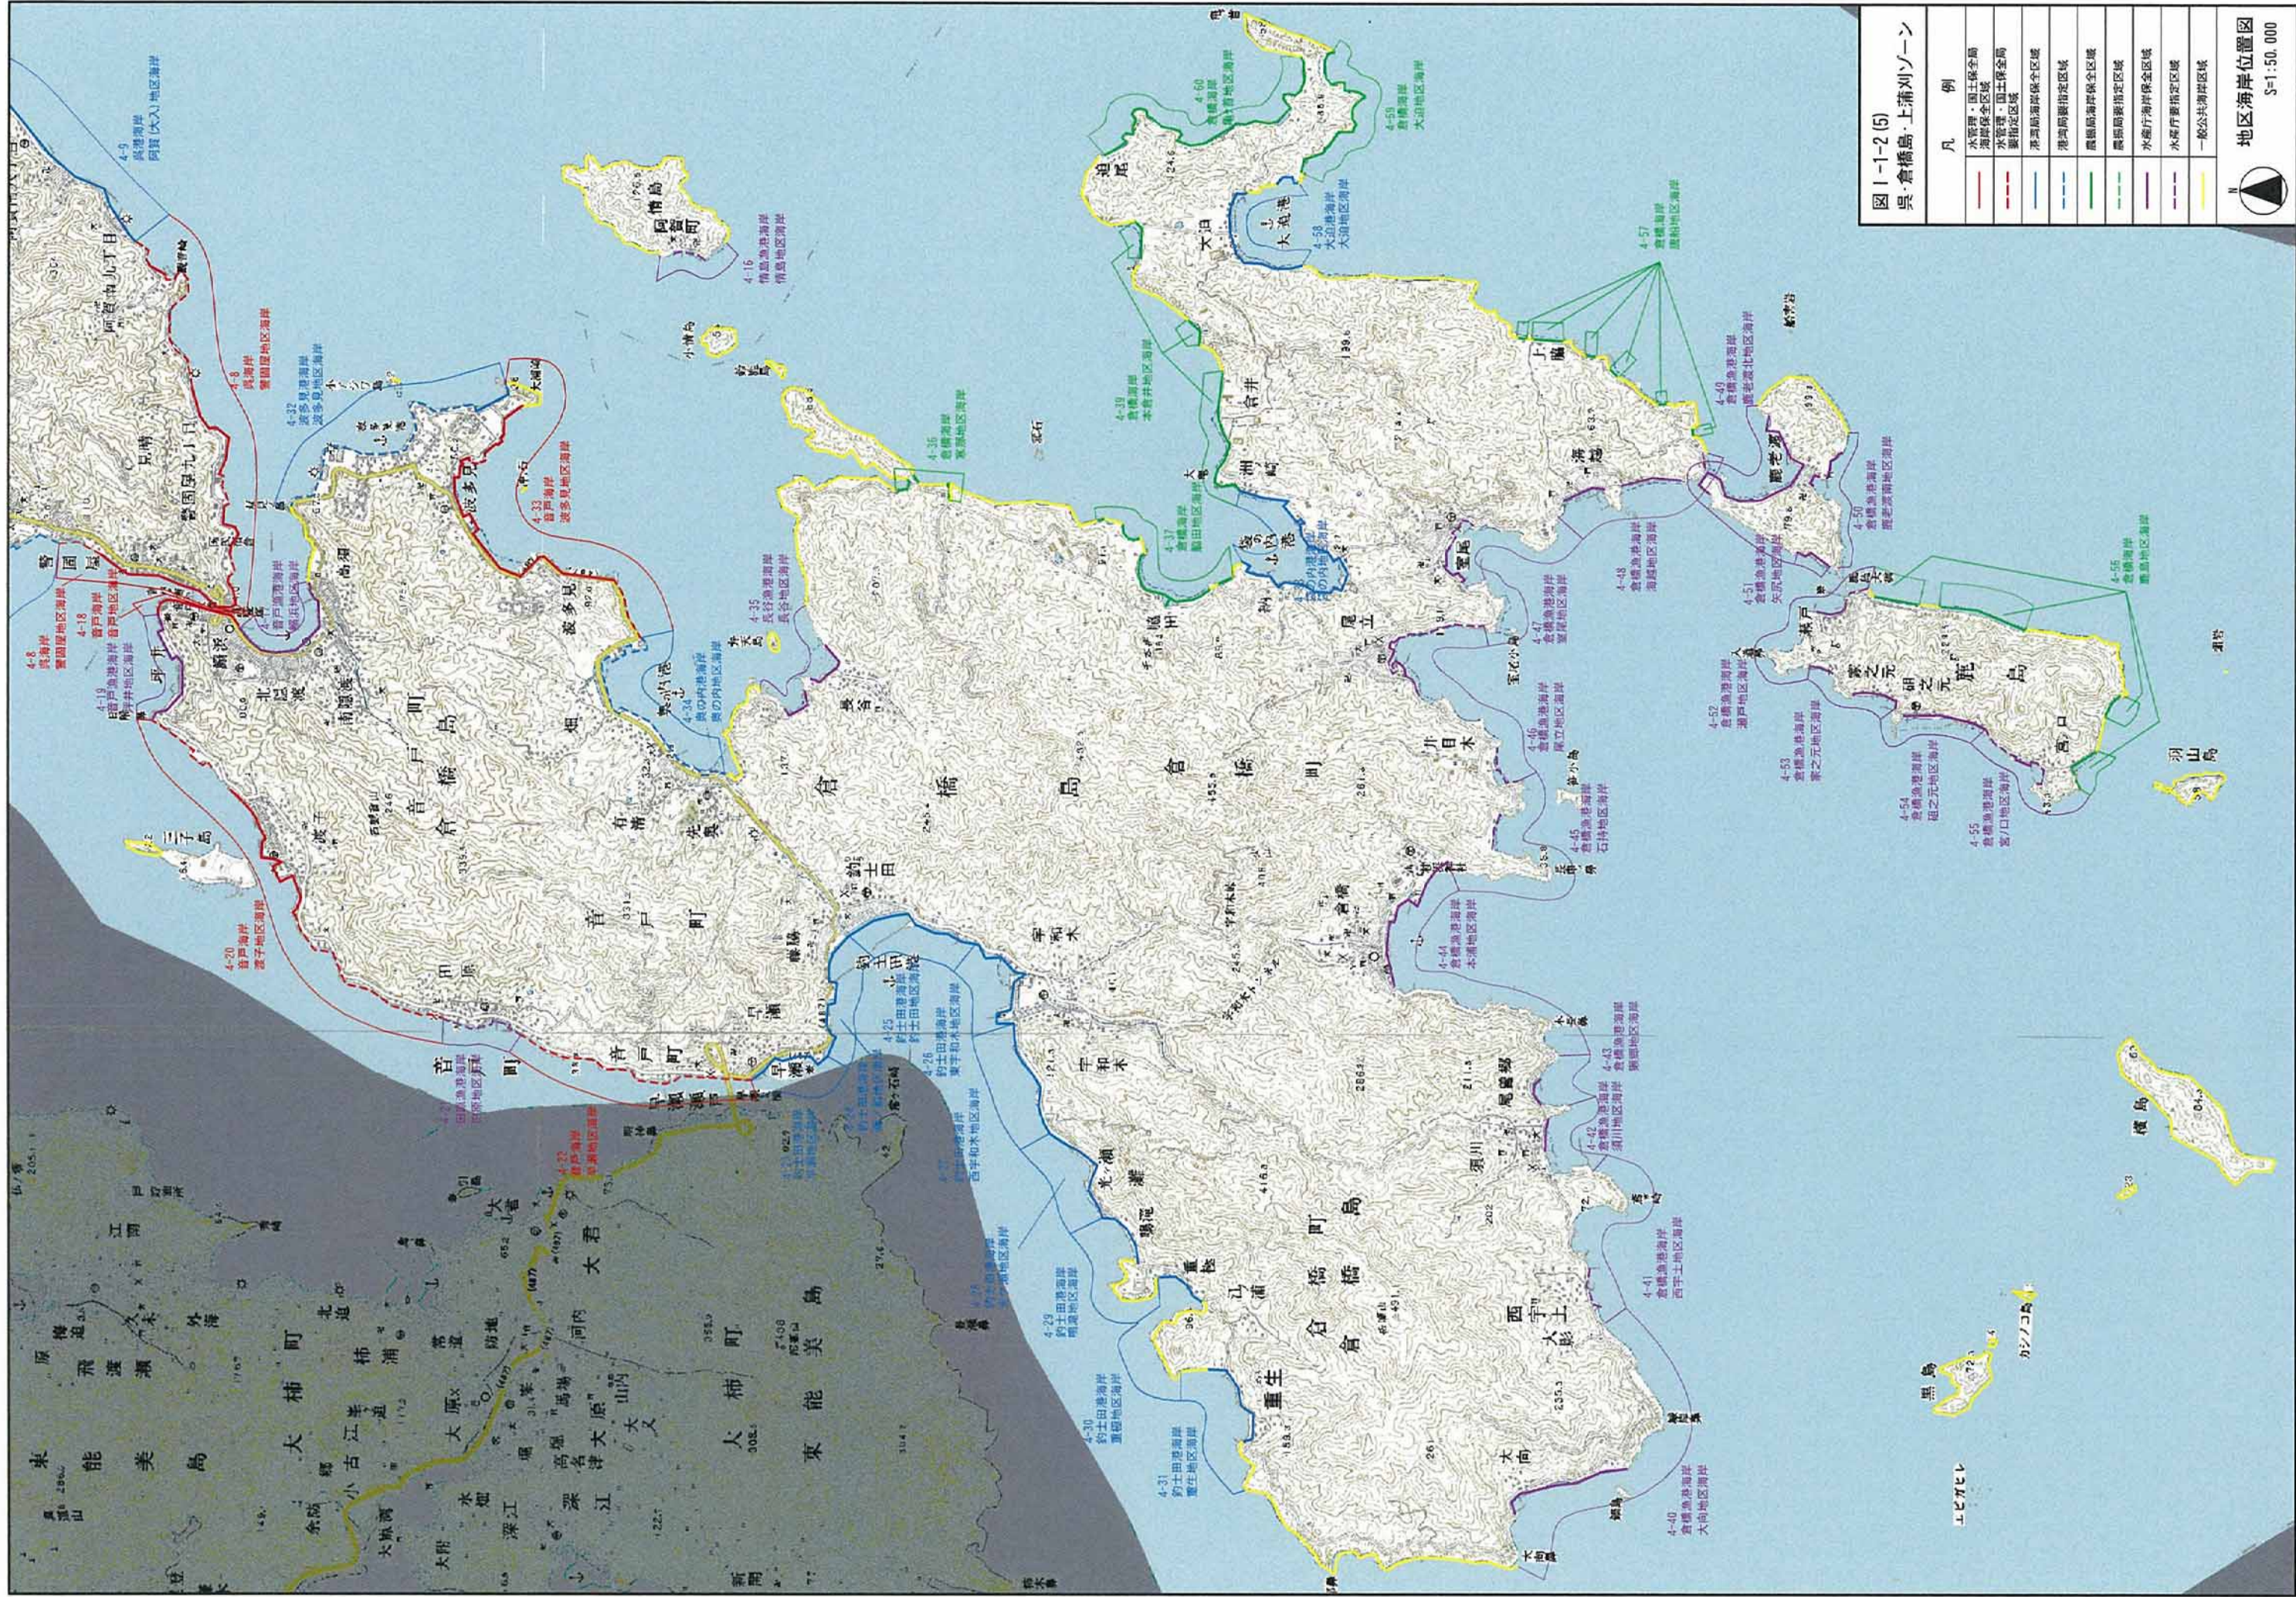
図 I-1-2 (5)
呉・倉橋島, 上蒲刈ゾーン

凡　例

地区海岸位置図
S=1:50,000

倉橋島
倉橋町
音戸町
大柿町
能美島
鹿島
情島
鹿老渡
大迫
宇和木
釣士田
重生
西宇土
大向
波多見
早瀬
室尾
尾立
須川
鍋
袋内
本浦
渡子
音戸
鰯浜
藤脇
大君
深江
柿浦
江田
鹿川
横島
黒島
カシノコ島
エビガセ
両谷
大浦
宇和木
釣士田
海越

4-5 阿賀(大入)地区海岸
4-8 警固屋地区海岸
4-9 警固屋地区海岸
4-13 波多見地区海岸
4-16 情島地区海岸
4-18 音戸地区海岸
4-19 音戸地区海岸
4-20 渡子地区海岸
4-22 早瀬地区海岸
4-25 釣士田地区海岸
4-26 釣士田地区海岸
4-29 釣士田地区海岸
4-30 重生地区海岸
4-31 重生地区海岸
4-32 波多見地区海岸
4-34 奥内地区海岸
4-35 長谷地区海岸
4-36 室尾地区海岸
4-37 鹿田地区海岸
4-39 本浦地区海岸
4-40 大向地区海岸
4-41 西宇土地区海岸
4-42 須川地区海岸
4-43 釣士田地区海岸
4-44 本浦地区海岸
4-45 石持地区海岸
4-46 尾立地区海岸
4-47 室尾地区海岸
4-48 海越地区海岸
4-49 鹿老渡地区海岸
4-50 鹿老渡地区海岸
4-51 矢武地区海岸
4-52 瀬戸地区海岸
4-53 鹿之元地区海岸
4-54 鹿島地区海岸
4-55 宮ノ口地区海岸
4-56 鹿島地区海岸
4-57 倉橋地区海岸
4-58 大迫地区海岸
4-59 大迫地区海岸
4-60 鹿老渡地区海岸